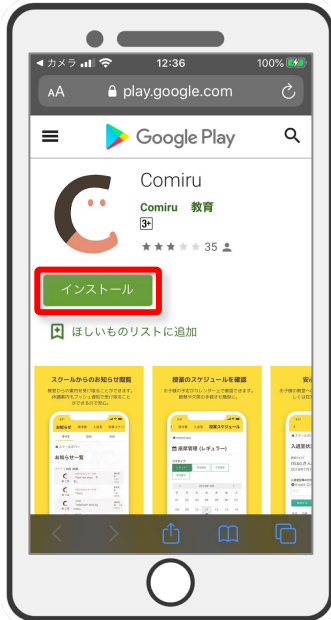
◀ カメラ 12:36 100%

AA play.google.com

Google Play

Comiru

Comiru 教育

3+

35

インストール

ほしいものリストに追加

スクールからのお知らせ閲覧

お知らせ一覧

授業のスケジュールを確認

授業管理（レギュラー）

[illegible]